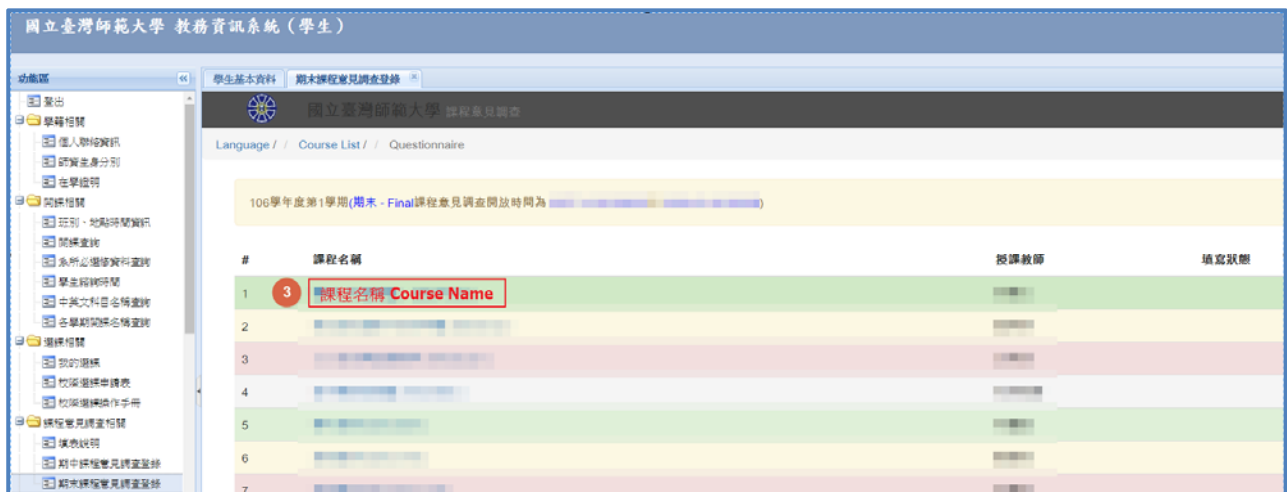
國立臺灣師範大學 教務資訊系統（學生）

功能區

登出
學籍相關
個人聯絡資訊
師資生身分別
在學證明
開課相關
班別、地點時間資訊
開課查詢
系所必選修資料查詢
學生解碼時間
中英文科目名稱查詢
各學期開課名稱查詢
選課相關
我的選課
校際選課申請表
校際選課操作手冊
課程意見調查相關
填表說明
期中課程意見調查登錄
期末課程意見調查登錄

學生基本資料 | 期末課程意見調查登錄

國立臺灣師範大學 課程意見調查

Language / Course List / Questionnaire

106學年度第1學期(期末 - Final課程意見調查開放時間為 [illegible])

| # | 課程名稱 | 授課教師 | 填寫狀態 |
|---|---|---|---|
| 1 | 3 課程名稱 Course Name | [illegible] | |
| 2 | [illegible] | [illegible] | |
| 3 | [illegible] | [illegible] | |
| 4 | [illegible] | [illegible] | |
| 5 | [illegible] | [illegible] | |
| 6 | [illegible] | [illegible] | |
| 7 | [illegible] | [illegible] | |